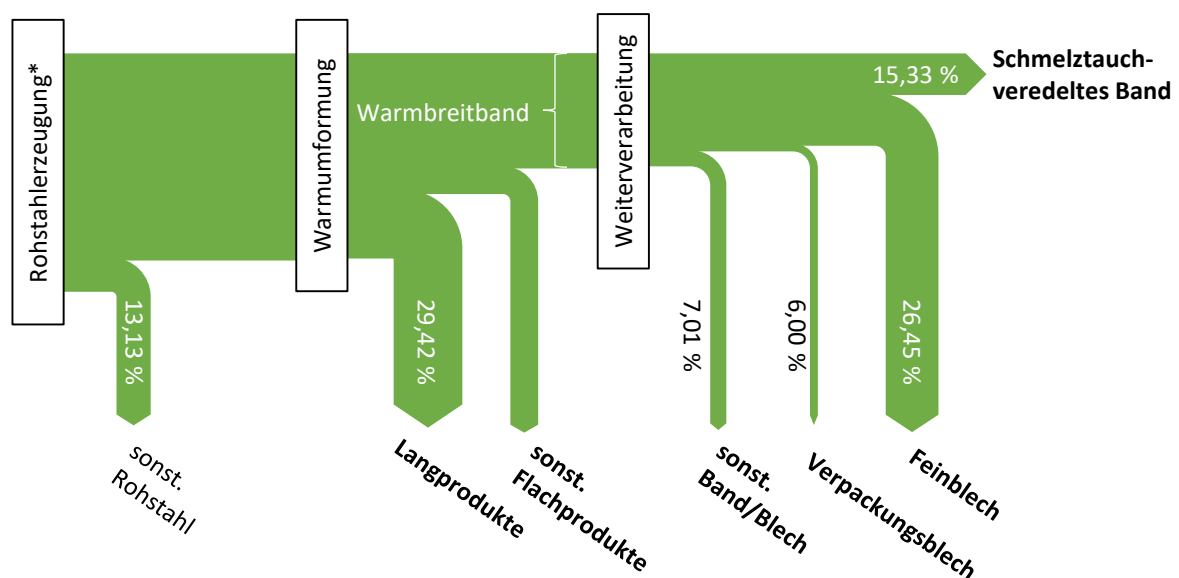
Rohstahlerzeugung*

Warmumformung

Warmbreitband

Weiterverarbeitung

15,33 %

Schmelztauch-veredeltes Band

13,13 %

29,42 %

7,01 %

6,00 %

26,45 %

sonst. Rohstahl

Langprodukte

sonst. Flachprodukte

sonst. Band/Blech

Verpackungsblech

Feinblech